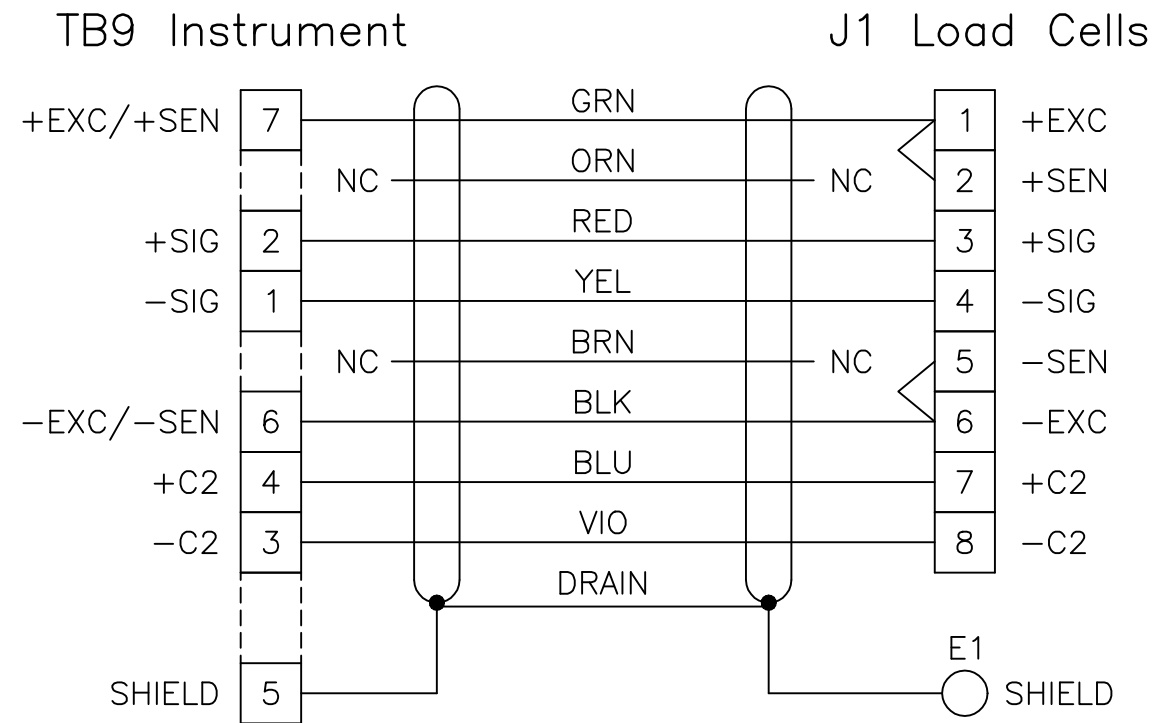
TB9 Instrument

J1 Load Cells

| TB9 Label | TB9 Pin | Wire | J1 Pin | J1 Label |
|---|---|---|---|---|
| +EXC/+SEN | 7 | GRN | 1 | +EXC |
| | NC | ORN | NC 2 | +SEN |
| +SIG | 2 | RED | 3 | +SIG |
| −SIG | 1 | YEL | 4 | −SIG |
| | NC | BRN | NC 5 | −SEN |
| −EXC/−SEN | 6 | BLK | 6 | −EXC |
| +C2 | 4 | BLU | 7 | +C2 |
| −C2 | 3 | VIO | 8 | −C2 |
| | | DRAIN | | |
| SHIELD | 5 | | E1 | SHIELD |